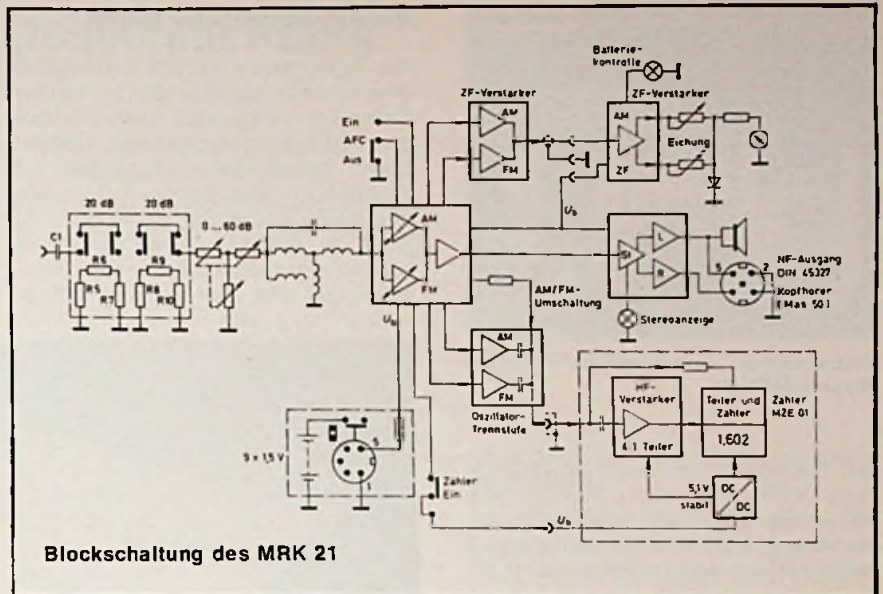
Batterie-kontrolle

ZF-Verstarker

ZF-Verstarker

AM

FM

AM

ZF

Eichung

Ein

AFC

Aus

20 dB

20 dB

0 ... 60 dB

C1

R6

R9

R5

R7

R8

R10

AM

FM

$U_b$

St

L

R

NF-Ausgang DIN 45327

Kopfhorer (Mas 50)

AM/FM-Umschaltung

Stereoanzeige

$U_b$

AM

FM

Oszillator-Trennstufe

HF-Verstarker

4:1 Teiler

Teiler und Zahler

Zahler MZE 01

1,602

5,1 V stabil

DC

DC

9 x 1,5 V

5

1

Zahler Ein

$U_b$

Blockschaltung des MRK 21